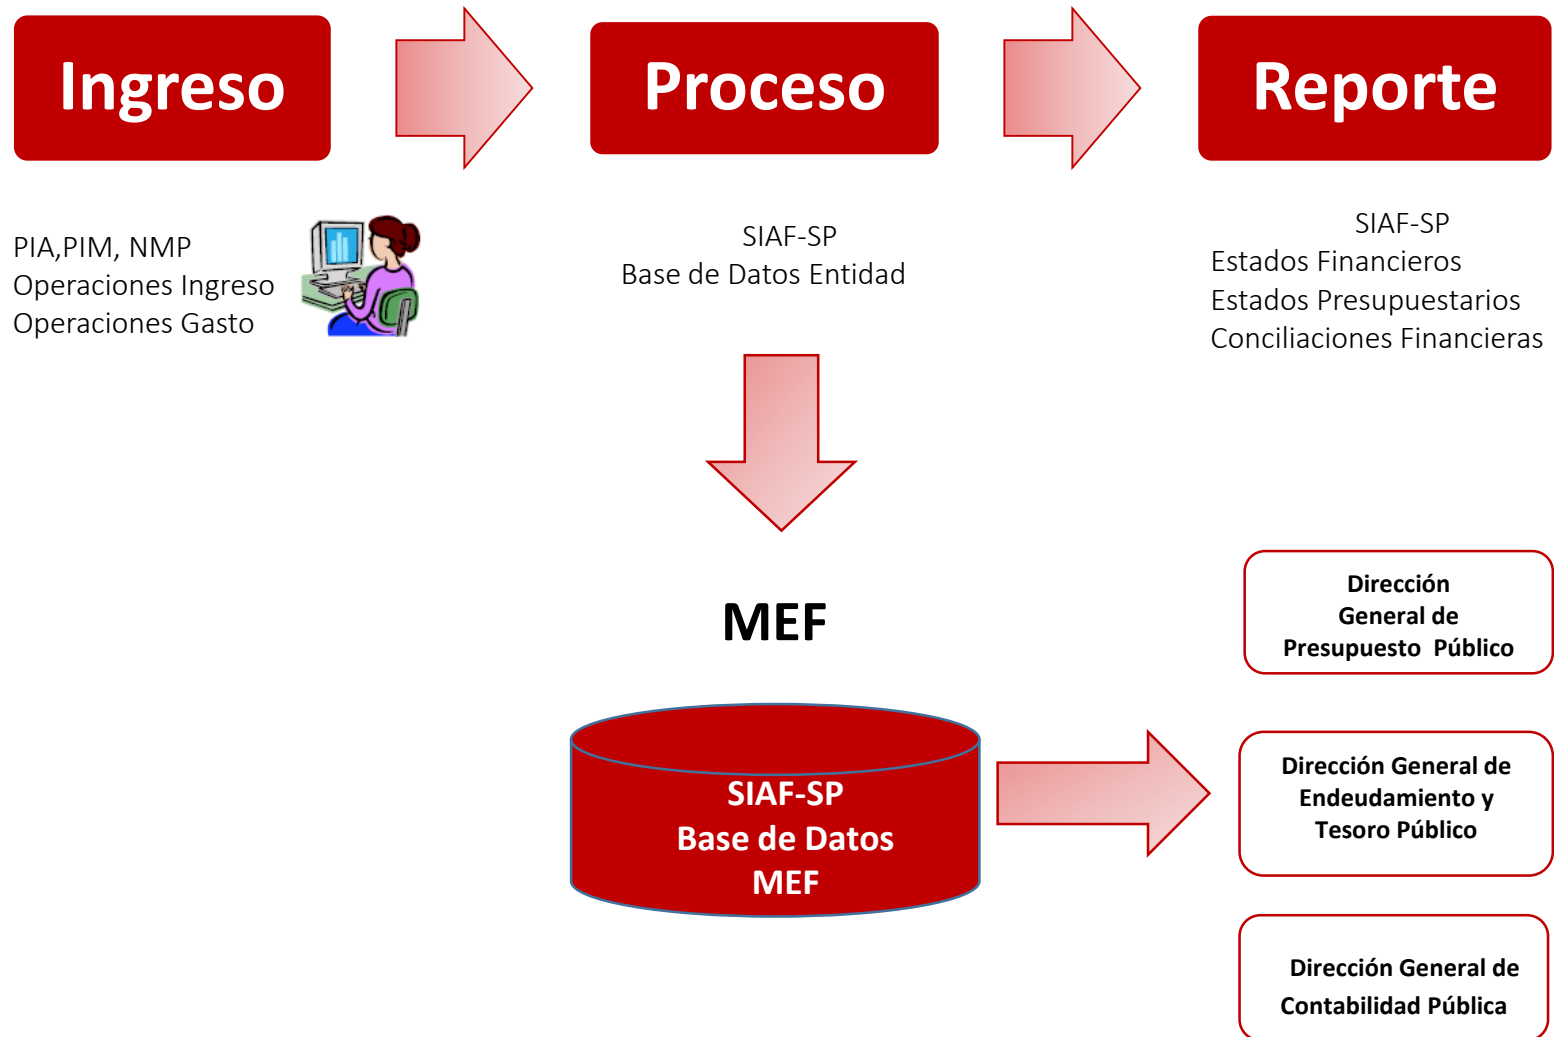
Ingreso

Proceso

Reporte

PIA,PIM, NMP
Operaciones Ingreso
Operaciones Gasto

SIAF-SP
Base de Datos Entidad

SIAF-SP
Estados Financieros
Estados Presupuestarios
Conciliaciones Financieras

MEF

Dirección General de Presupuesto Público

SIAF-SP
Base de Datos
MEF

Dirección General de Endeudamiento y Tesoro Público

Dirección General de Contabilidad Pública